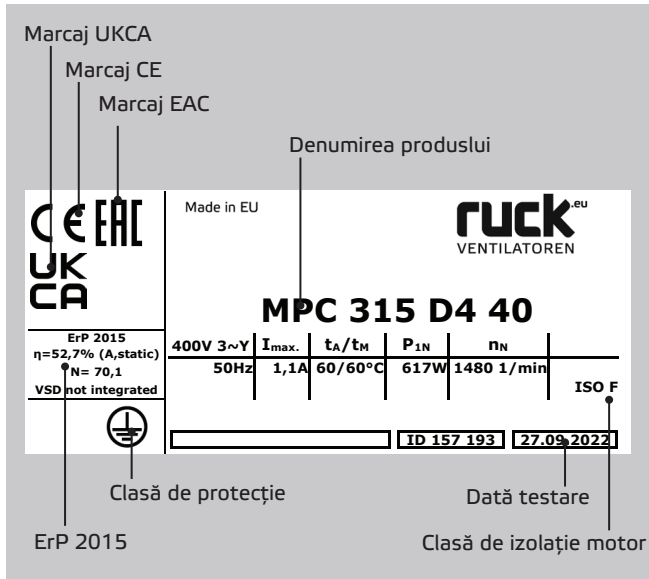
Marcaj UKCA

Marcaj CE

Marcaj EAC

Denumirea produsului

CE EAC

UK CA

Made in EU

ruck.eu
VENTILATOREN

MPC 315 D4 40

ErP 2015
η=52,7% (A,static)
N= 70,1
VSD not integrated

| 400V 3~Y | $I_{max.}$ | $t_A/t_M$ | $P_{1N}$ | $n_N$ |
|---|---|---|---|---|
| 50Hz | 1,1A | 60/60°C | 617W | 1480 1/min |

ISO F

ID 157 193

27.09.2022

Clasă de protecție

Dată testare

ErP 2015

Clasă de izolație motor